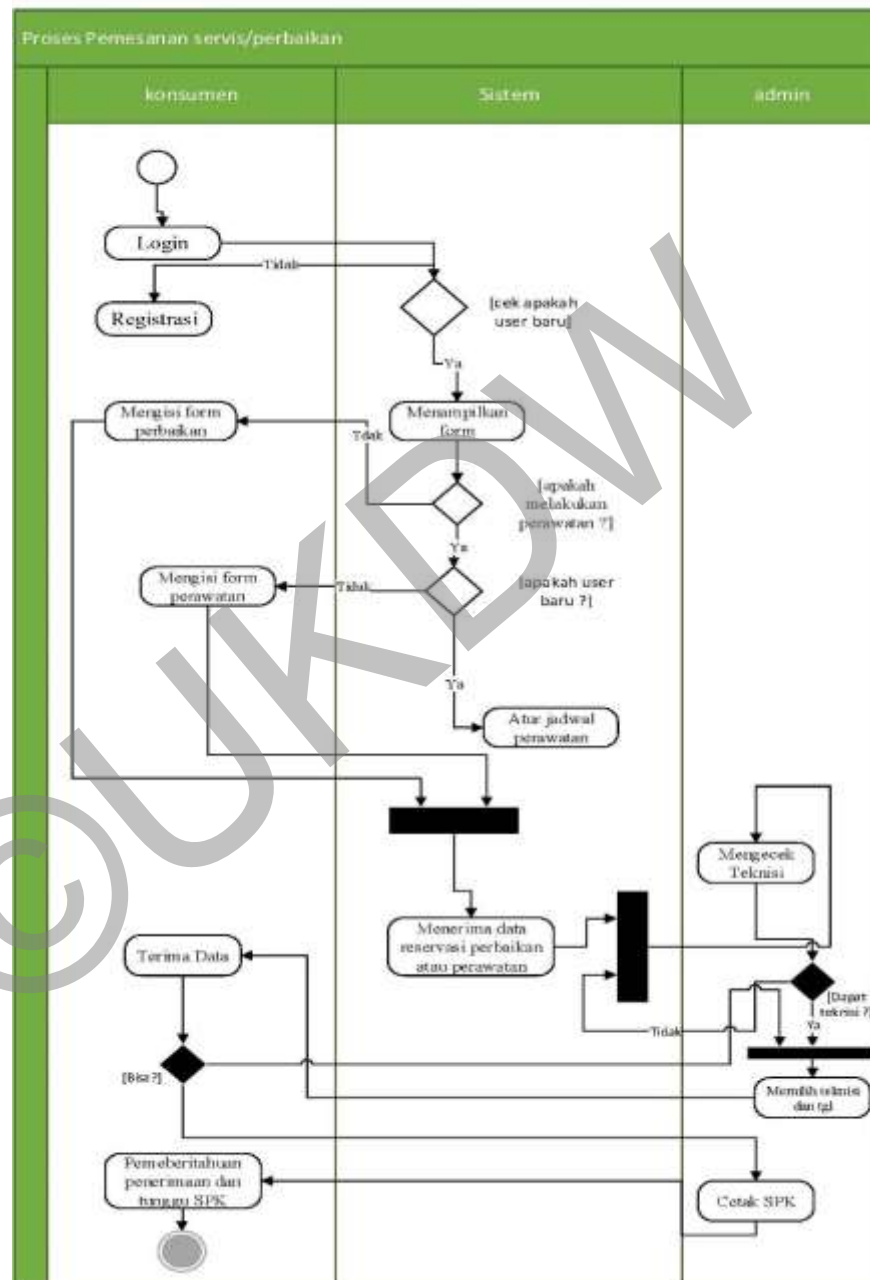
Proses Pemesanan servis/perbaikan

konsumen

Sistem

admin

Login

Tidak

Registrasi

[cek apakah user baru]

Ya

Mengisi form perbaikan

Menampilkan form

Tidak

[apakah melakukan perawatan ?]

Ya

Mengisi form perawatan

Tidak

[apakah user baru ?]

Ya

Atur jadwal perawatan

Mengecek Teknisi

Terima Data

Menerima data reservasi perbaikan atau perawatan

[Dapat teknisi ?]

Ya

Tidak

[Bisa ?]

Memilih teknisi dan tgl

Pemeberitahuan penerimaan dan tunggu SPK

Cetak SPK

©UKDW